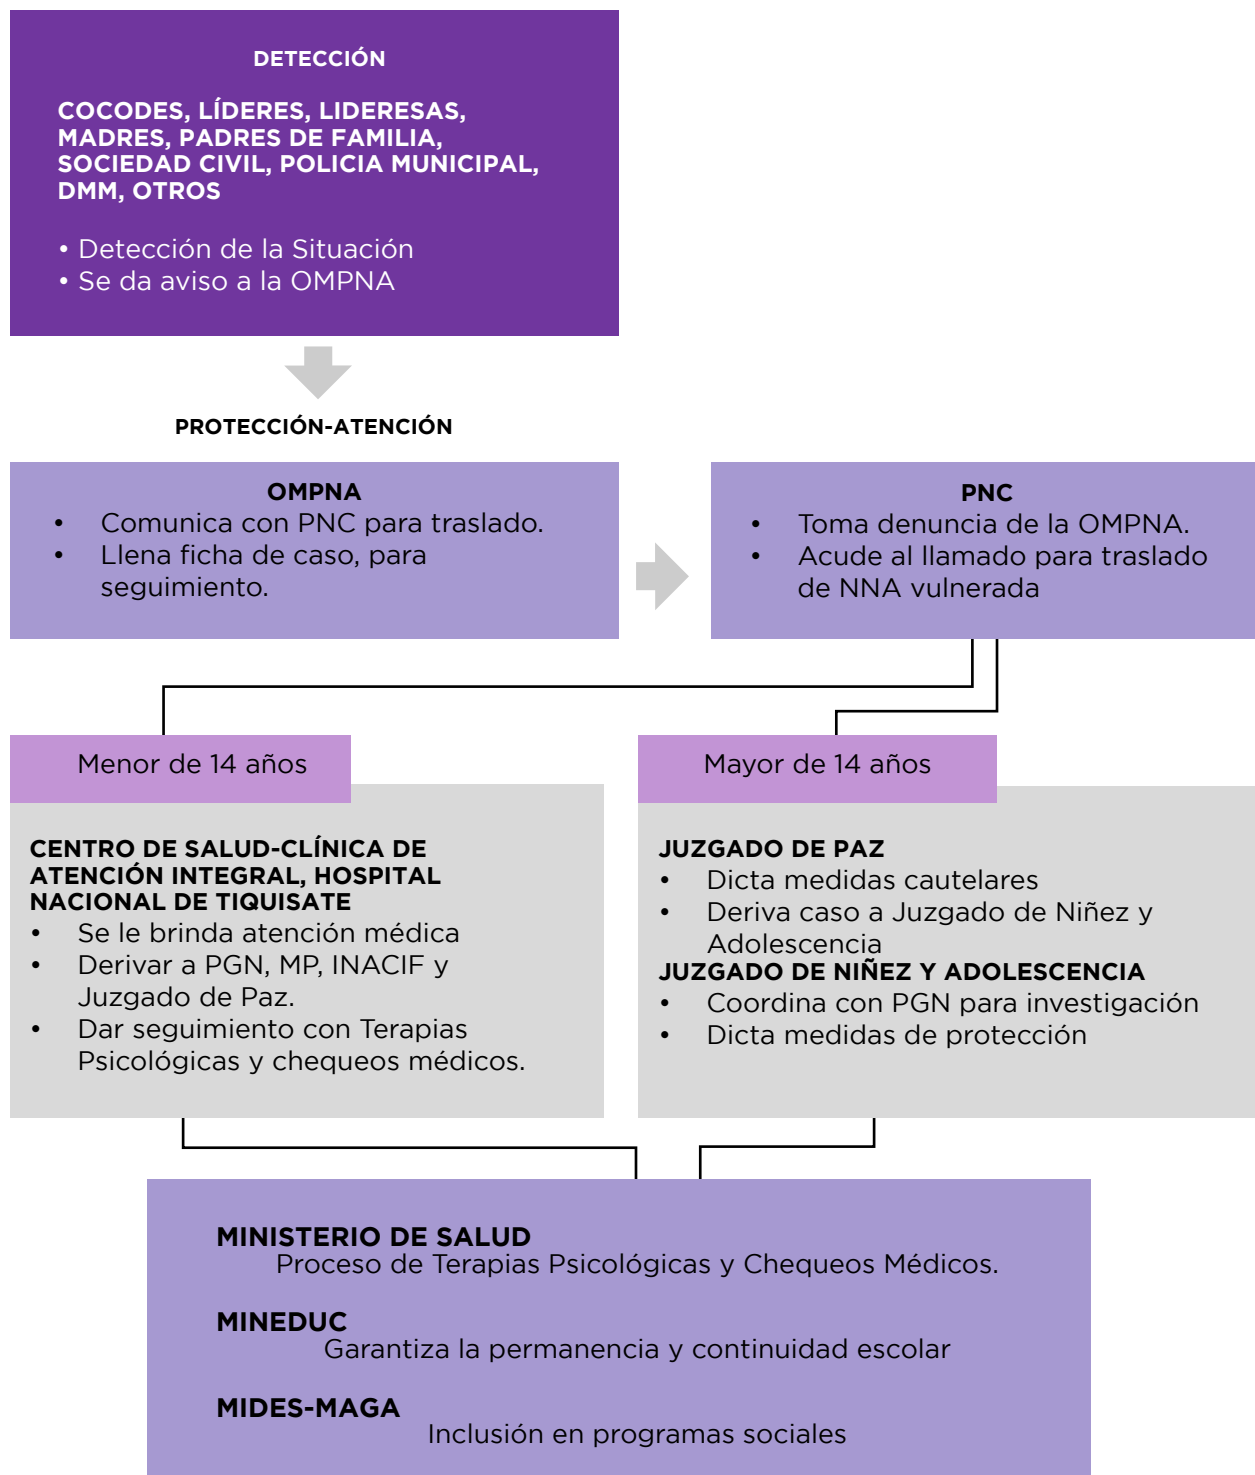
DETECCIÓN

COCODES, LÍDERES, LIDERESAS, MADRES, PADRES DE FAMILIA, SOCIEDAD CIVIL, POLICIA MUNICIPAL, DMM, OTROS

• Detección de la Situación
• Se da aviso a la OMPNA

PROTECCIÓN-ATENCIÓN

OMPNA
• Comunica con PNC para traslado.
• Llena ficha de caso, para seguimiento.

PNC
• Toma denuncia de la OMPNA.
• Acude al llamado para traslado de NNA vulnerada

Menor de 14 años

CENTRO DE SALUD-CLÍNICA DE ATENCIÓN INTEGRAL, HOSPITAL NACIONAL DE TIQUISATE
• Se le brinda atención médica
• Derivar a PGN, MP, INACIF y Juzgado de Paz.
• Dar seguimiento con Terapias Psicológicas y chequeos médicos.

Mayor de 14 años

JUZGADO DE PAZ
• Dicta medidas cautelares
• Deriva caso a Juzgado de Niñez y Adolescencia
JUZGADO DE NIÑEZ Y ADOLESCENCIA
• Coordina con PGN para investigación
• Dicta medidas de protección

MINISTERIO DE SALUD
Proceso de Terapias Psicológicas y Chequeos Médicos.

MINEDUC
Garantiza la permanencia y continuidad escolar

MIDES-MAGA
Inclusión en programas sociales